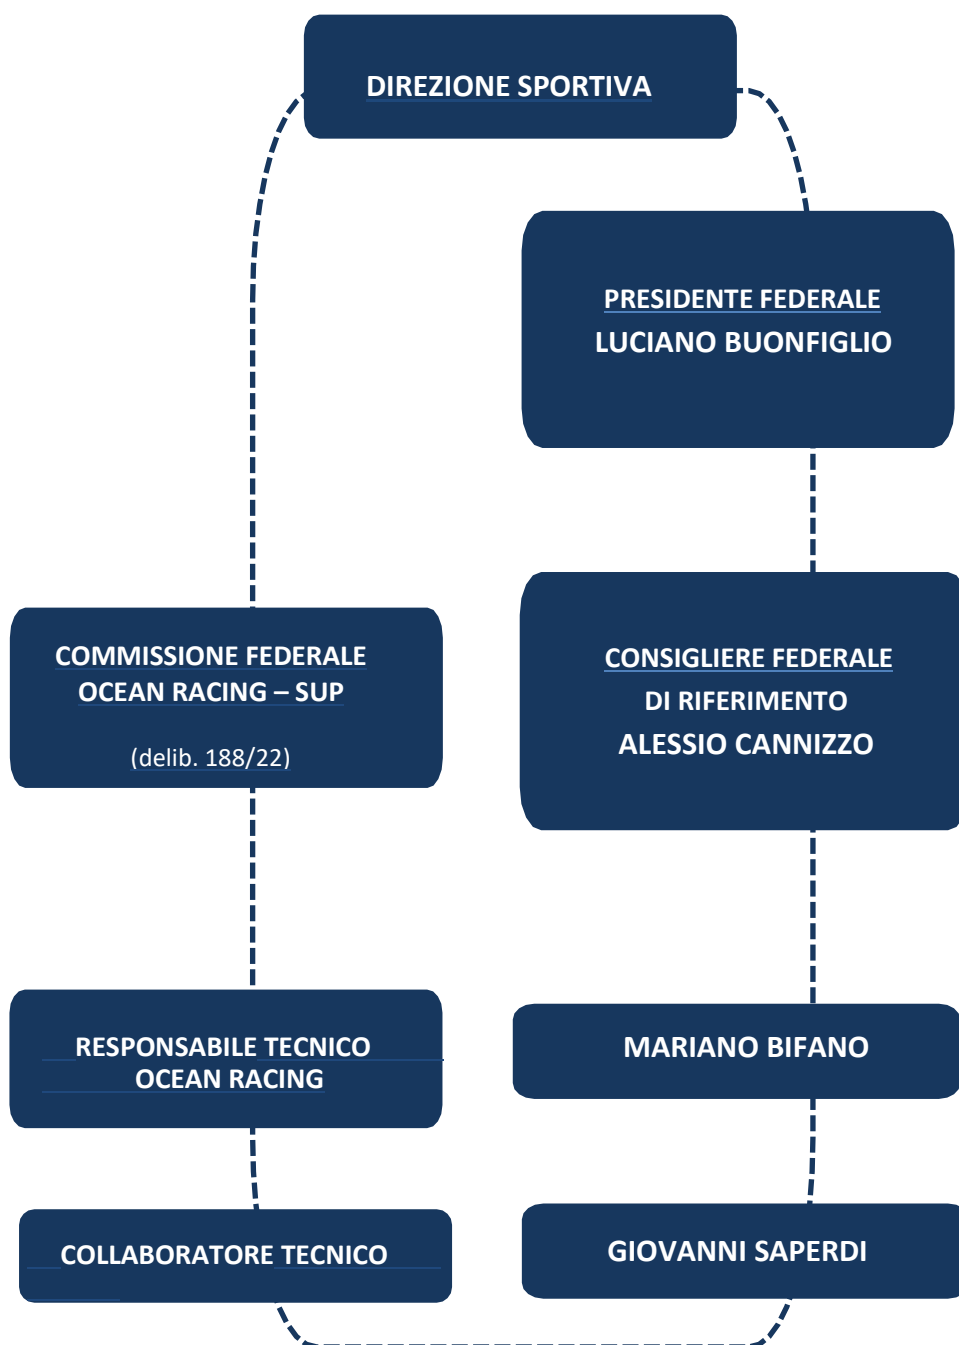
DIREZIONE SPORTIVA

PRESIDENTE FEDERALE
LUCIANO BUONFIGLIO

COMMISSIONE FEDERALE
OCEAN RACING – SUP

(delib. 188/22)

CONSIGLIERE FEDERALE
DI RIFERIMENTO
ALESSIO CANNIZZO

RESPONSABILE TECNICO
OCEAN RACING

MARIANO BIFANO

COLLABORATORE TECNICO

GIOVANNI SAPERDI